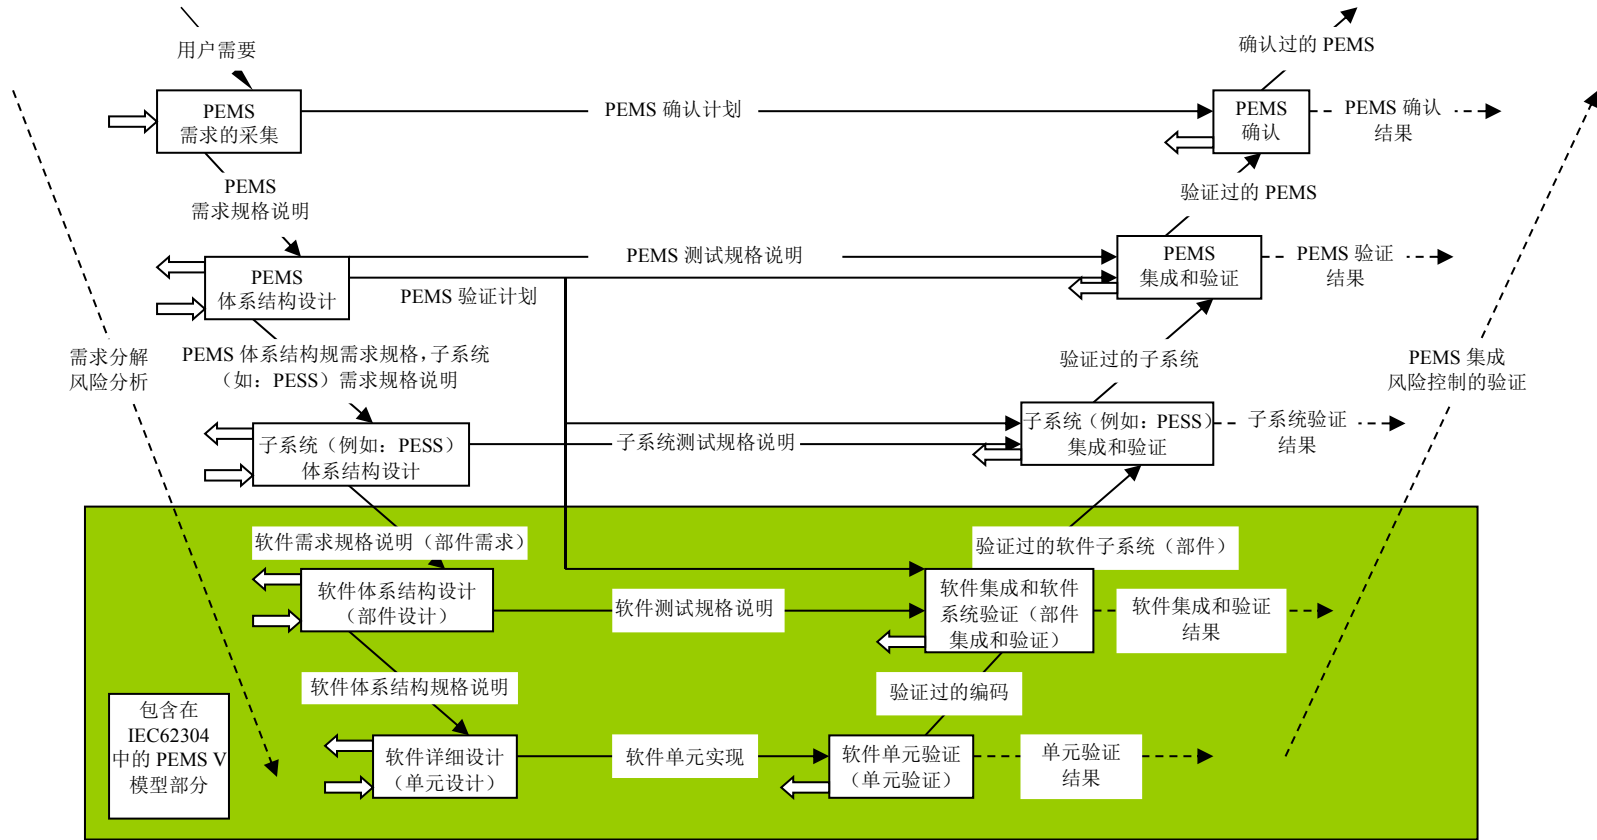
用户需要

确认过的 PEMS

PEMS 需求的采集

PEMS 确认计划

PEMS 确认

PEMS 确认结果

PEMS 需求规格说明

验证过的 PEMS

PEMS 测试规格说明

PEMS 体系结构设计

PEMS 验证计划

PEMS 集成和验证

PEMS 验证结果

需求分解 风险分析

PEMS 体系结构规需求规格，子系统（如：PESS）需求规格说明

验证过的子系统

PEMS 集成 风险控制的验证

子系统（例如：PESS）体系结构设计

子系统测试规格说明

子系统（例如：PESS）集成和验证

子系统验证结果

软件需求规格说明（部件需求）

验证过的软件子系统（部件）

软件体系结构设计（部件设计）

软件测试规格说明

软件集成和软件系统验证（部件集成和验证）

软件集成和验证结果

软件体系结构规格说明

验证过的编码

包含在 IEC62304 中的 PEMS V 模型部分

软件详细设计（单元设计）

软件单元实现

软件单元验证（单元验证）

单元验证结果